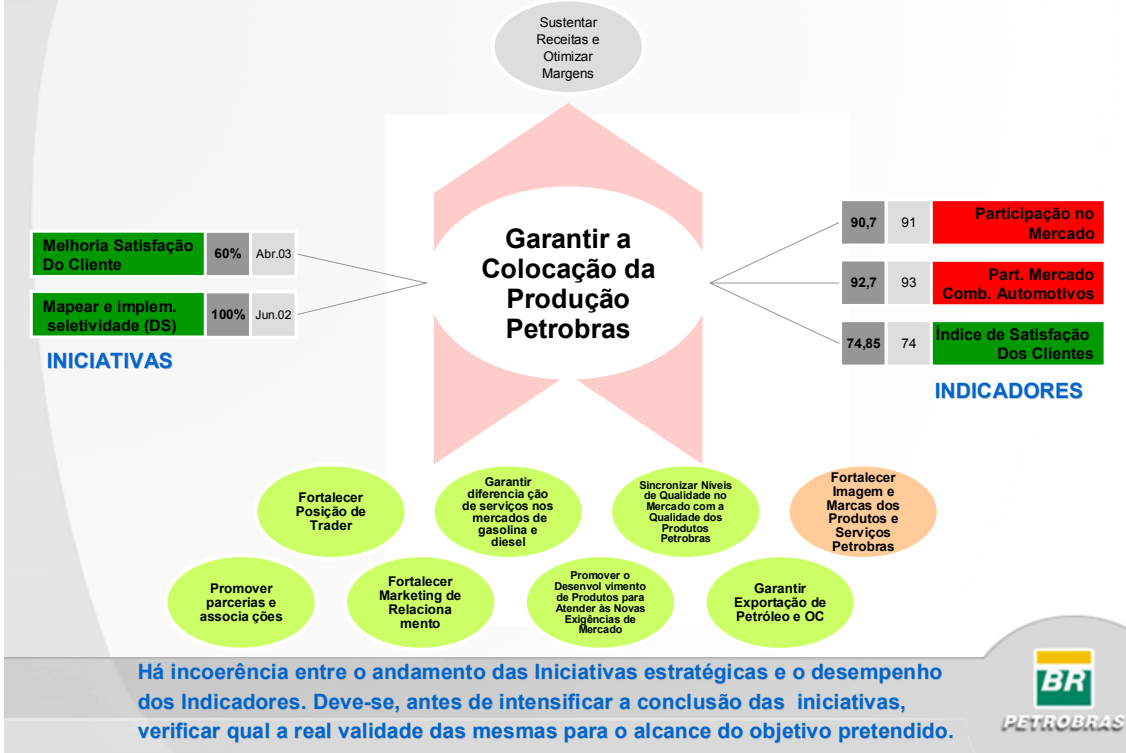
Sustentar Receitas e Otimizar Margens

Garantir a Colocação da Produção Petrobras

| Melhoria Satisfação Do Cliente | 60% | Abr.03 |
|---|---|---|
| Mapear e implem. seletividade (DS) | 100% | Jun.02 |

INICIATIVAS

| 90,7 | 91 | Participação no Mercado |
|---|---|---|
| 92,7 | 93 | Part. Mercado Comb. Automotivos |
| 74,85 | 74 | Índice de Satisfação Dos Clientes |

INDICADORES

Fortalecer Posição de Trader

Garantir diferencia ção de serviços nos mercados de gasolina e diesel

Sincronizar Níveis de Qualidade no Mercado com a Qualidade dos Produtos Petrobras

Fortalecer Imagem e Marcas dos Produtos e Serviços Petrobras

Promover parcerias e associa ções

Fortalecer Marketing de Relaciona mento

Promover o Desenvol vimento de Produtos para Atender às Novas Exigências de Mercado

Garantir Exportação de Petróleo e OC

Há incoerência entre o andamento das Iniciativas estratégicas e o desempenho dos Indicadores. Deve-se, antes de intensificar a conclusão das iniciativas, verificar qual a real validade das mesmas para o alcance do objetivo pretendido.

BR
PETROBRAS